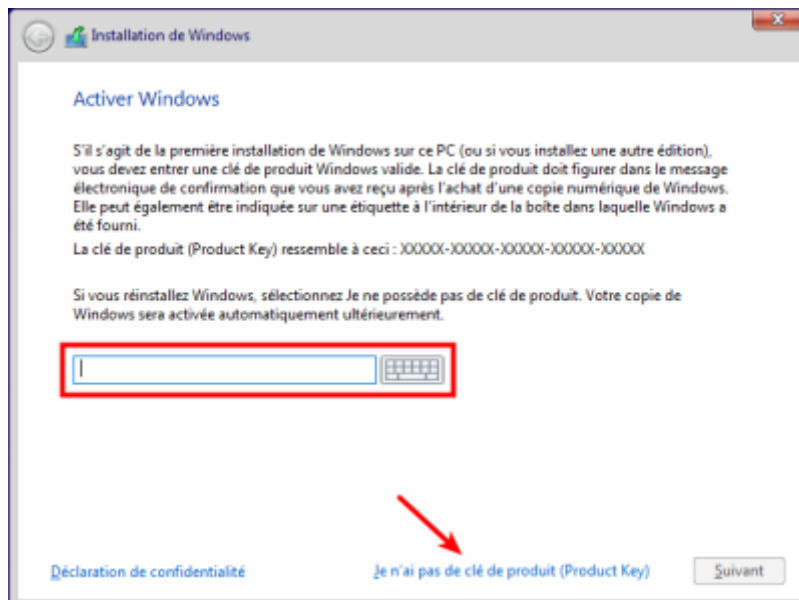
Installation de Windows

Activer Windows

S'il s'agit de la première installation de Windows sur ce PC (ou si vous installez une autre édition), vous devez entrer une clé de produit Windows valide. La clé de produit doit figurer dans le message électronique de confirmation que vous avez reçu après l'achat d'une copie numérique de Windows. Elle peut également être indiquée sur une étiquette à l'intérieur de la boîte dans laquelle Windows a été fourni.

La clé de produit (Product Key) ressemble à ceci : XXXXX-XXXXX-XXXXX-XXXXX-XXXXX

Si vous réinstallez Windows, sélectionnez Je ne possède pas de clé de produit. Votre copie de Windows sera activée automatiquement ultérieurement.

Déclaration de confidentialité

Je n'ai pas de clé de produit (Product Key)

Suivant